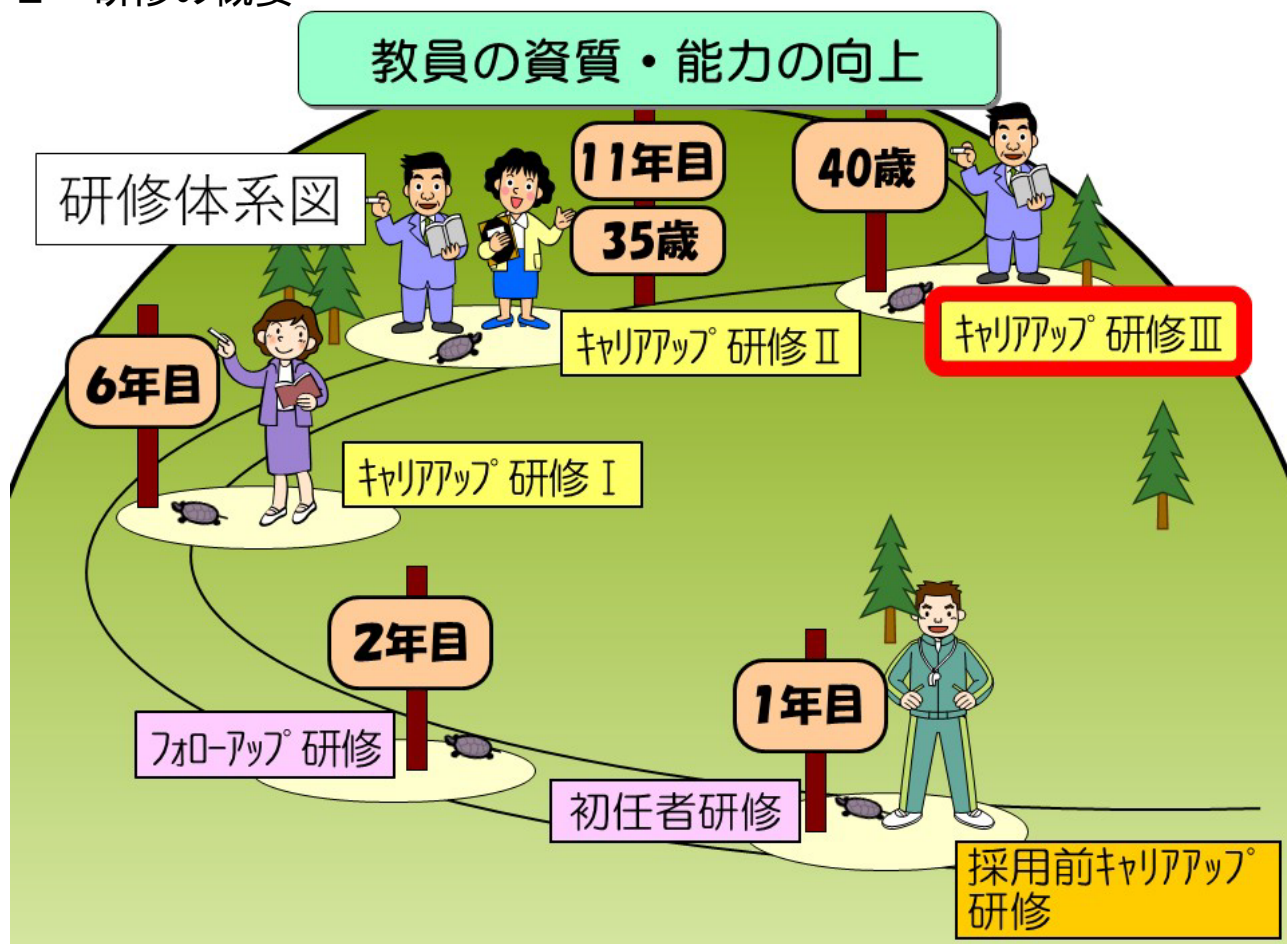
2 研修の概要

教員の資質・能力の向上

研修体系図

11年目

35歳

40歳

キャリアアップ研修Ⅱ

キャリアアップ研修Ⅲ

6年目

キャリアアップ研修Ⅰ

2年目

フォローアップ研修

1年目

初任者研修

採用前キャリアアップ研修